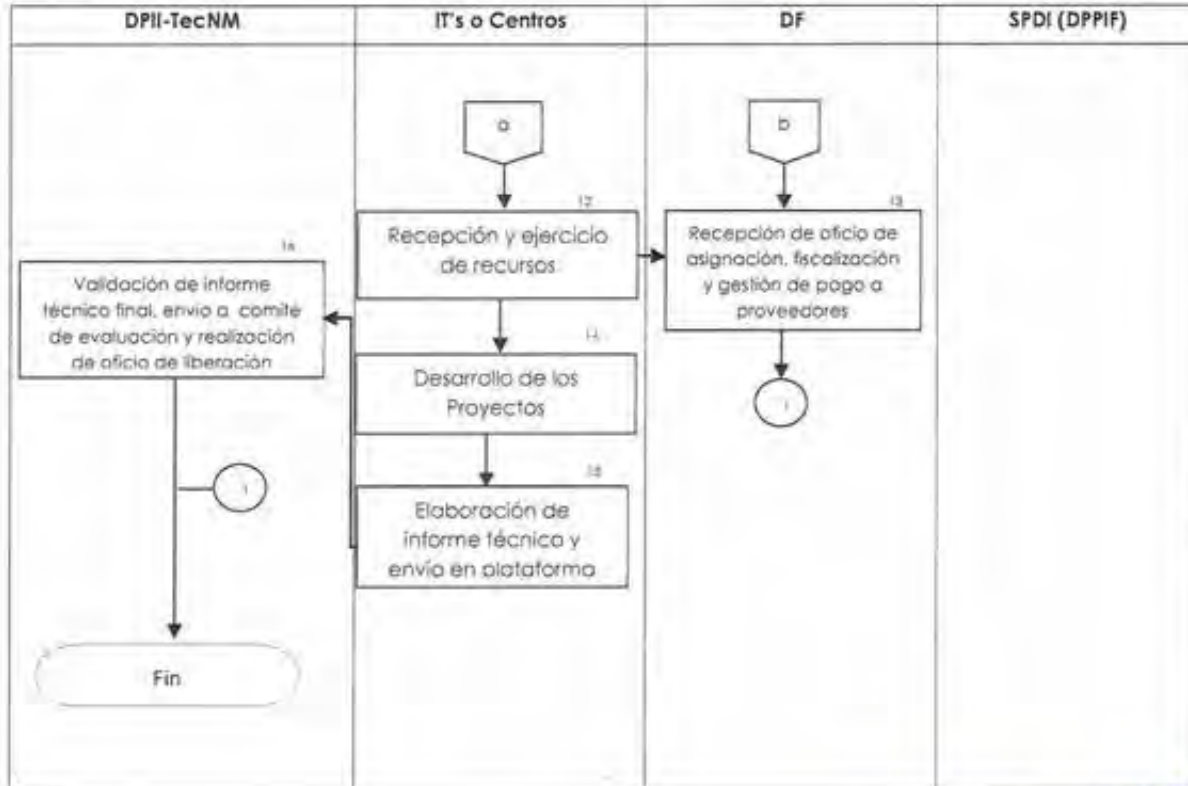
DPII-TecNM

IT's o Centros

DF

SPDI (DPPIF)

a

b

12

Recepción y ejercicio de recursos

13

Recepción de oficio de asignación, fiscalización y gestión de pago a proveedores

16

Validación de informe técnico final, envío a comité de evaluación y realización de oficio de liberación

14

Desarrollo de los Proyectos

1

15

Elaboración de informe técnico y envío en plataforma

1

Fin